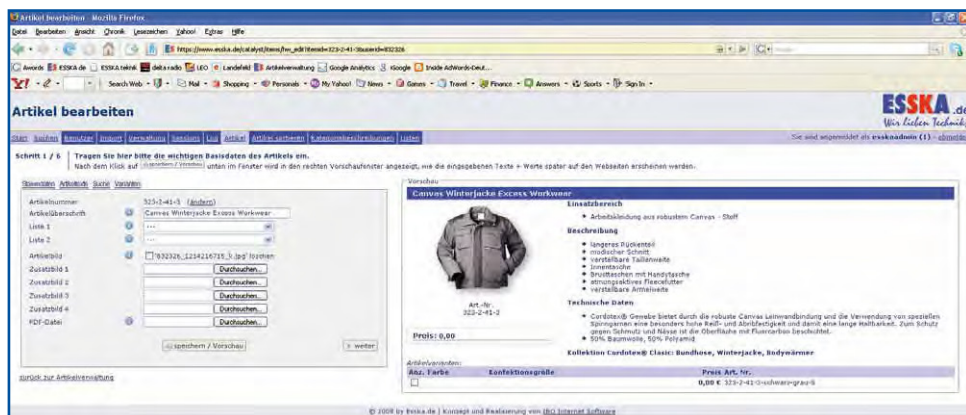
Artikel bearbeiten - Mozilla Firefox

Datei Bearbeiten Ansicht Chronik Lesezeichen Yahoo! Extras Hilfe

https://www.esska.de/catalyst/items/fw_edit?itemid=323-2-41-3&userid=832326

Awords ESSKA.de ESSKA.teknik delta radio LEO Landefeld Artikelverwaltung Google Analytics iGoogle Inside AdWords-Deut...

Search Web · Mail · Shopping · Personals · My Yahoo! · News · Games · Travel · Finance · Answers · Sports · Sign In

Artikel bearbeiten

ESSKA.de
Wir lieben Technik

Start Suchen Benutzer Import Verwaltung Sessions Log Artikel Artikel sortieren Kategoriebeschreibungen Listen

Sie sind angemeldet als esskaadmin (1) - abmelden

Schritt 1 / 6 Tragen Sie hier bitte die wichtigen Basisdaten des Artikels ein.
Nach dem Klick auf speichern / Vorschau unten im Fenster wird in den rechten Vorschaufenster angezeigt, wie die eingegebenen Texte + Werte später auf den Webseiten erscheinen werden.

Stammdaten Artikeltexte Suche Varianten

Artikelnummer 323-2-41-3 (ändern)
Artikelüberschrift Canvas Winterjacke Excess Workwear
Liste 1 ---
Liste 2 ---
Artikelbild '832326_1234216715_1.jpg' löschen
Zusatzbild 1 Durchsuchen...
Zusatzbild 2 Durchsuchen...
Zusatzbild 3 Durchsuchen...
Zusatzbild 4 Durchsuchen...
PDF-Datei Durchsuchen...

speichern / Vorschau > weiter

zurück zur Artikelverwaltung

Vorschau
Canvas Winterjacke Excess Workwear

Einsatzbereich
• Arbeitskleidung aus robustem Canvas - Stoff

Beschreibung
• langeres Rückenteil
• modischer Schnitt
• verstellbare Taillenweite
• Innentasche
• Brusttaschen mit Handytasche
• atmungsaktives Fleecefutter
• verstellbare Ärmelweite

Art.-Nr.
323-2-41-3

Technische Daten
• Cordotex® Gewebe bietet durch die robuste Canvas Leinwandbindung und die Verwendung von speziellen Spinngarnen eine besonders hohe Reiß- und Abriebfestigkeit und damit eine lange Haltbarkeit. Zum Schutz gegen Schmutz und Nässe ist die Oberfläche mit Fluorcarbon beschichtet.
• 50% Baumwolle, 50% Polyamid

Preis: 0,00

Kollektion Cordotex® Clasic: Bundhose, Winterjacke, Bodywärmer

Artikelvarianten:
| Anz. | Farbe | Konfektionsgröße | Preis | Art.-Nr. |
|---|---|---|---|---|
| | | | 0,00 € | 323-2-41-3-schwarz-grau-S |

© 2008 by Esska.de | Konzept und Realisierung von IBO Internet Software